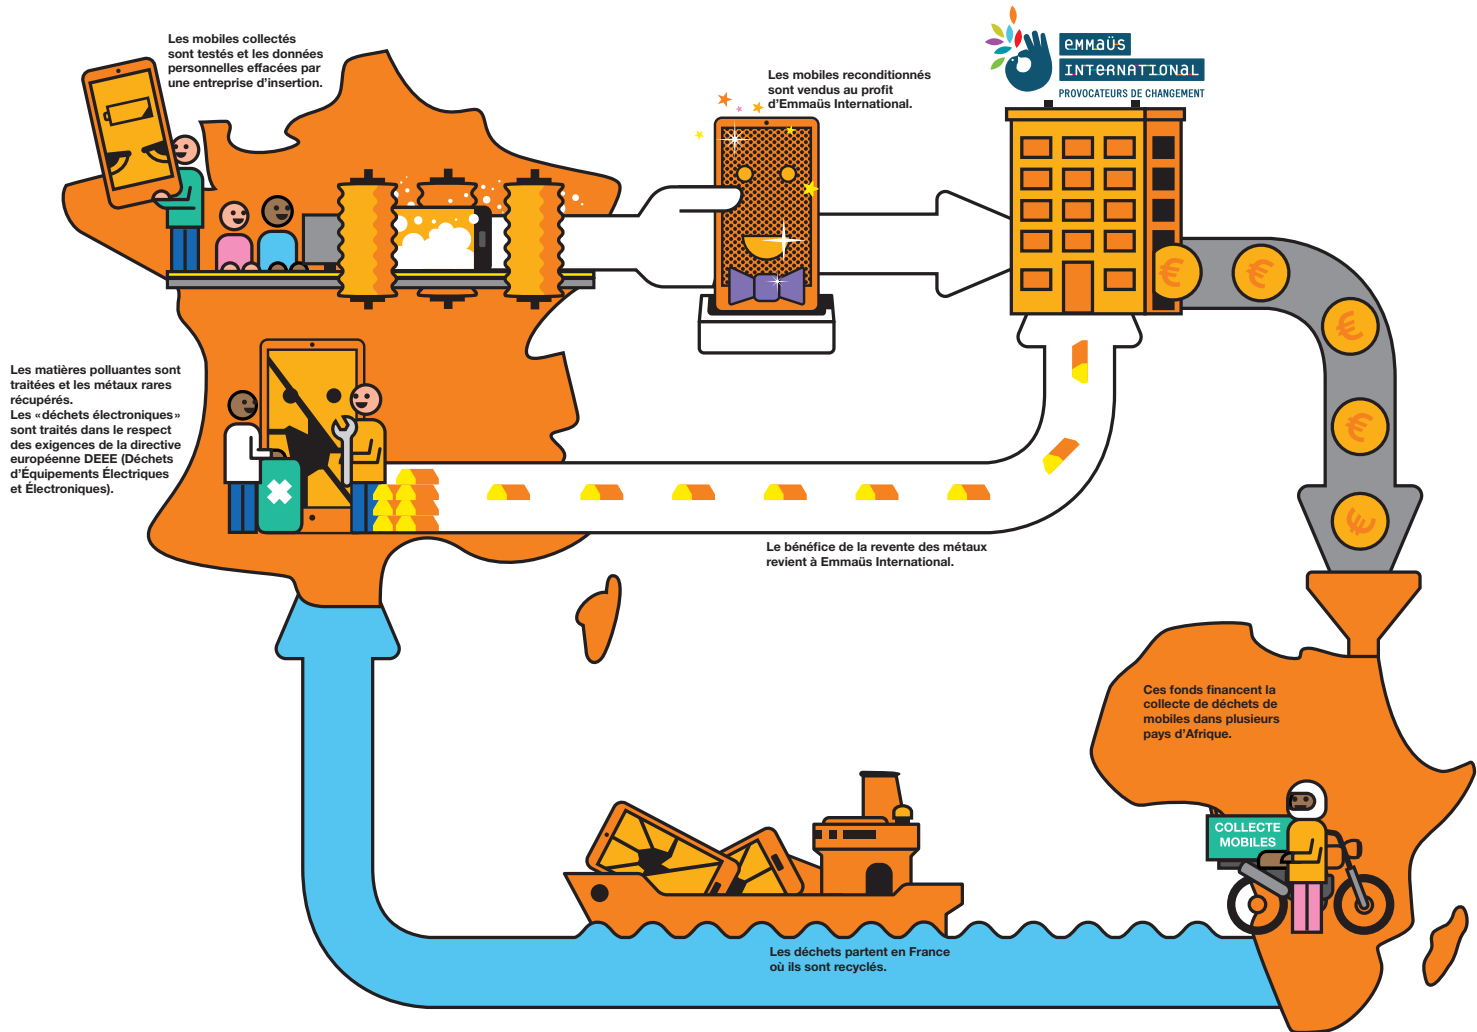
Les mobiles collectés sont testés et les données personnelles effacées par une entreprise d'insertion.

Les mobiles reconditionnés sont vendus au profit d'Emmaüs International.

emmaüs INTERNATIONAL
PROVOCATEURS DE CHANGEMENT

Les matières polluantes sont traitées et les métaux rares récupérés.
Les «déchets électroniques» sont traités dans le respect des exigences de la directive européenne DEEE (Déchets d'Équipements Électriques et Électroniques).

Le bénéfice de la revente des métaux revient à Emmaüs International.

Ces fonds financent la collecte de déchets de mobiles dans plusieurs pays d'Afrique.

COLLECTE MOBILES

Les déchets partent en France où ils sont recyclés.